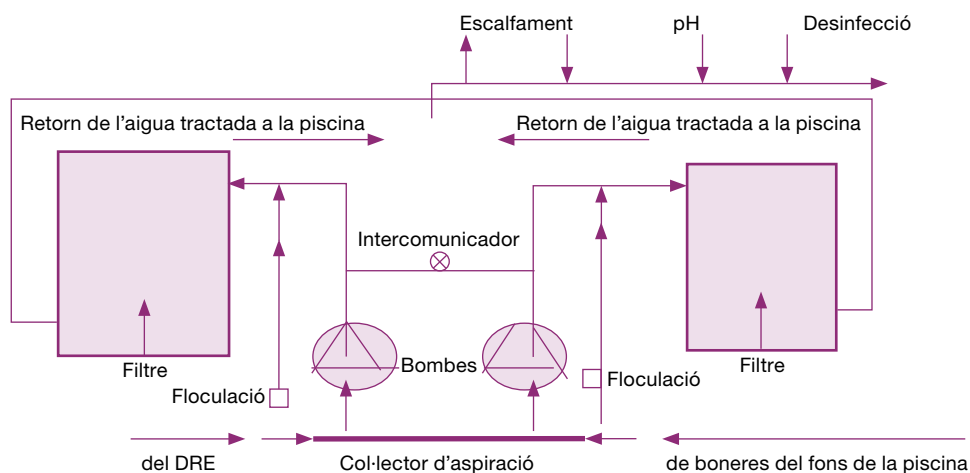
Escalfament
pH
Desinfecció

Retorn de l'aigua tractada a la piscina
Retorn de l'aigua tractada a la piscina

Intercomunicador

Filtre
Bombes
Filtre

Floculació
Floculació

del DRE
Col·lector d'aspiració
de boneres del fons de la piscina